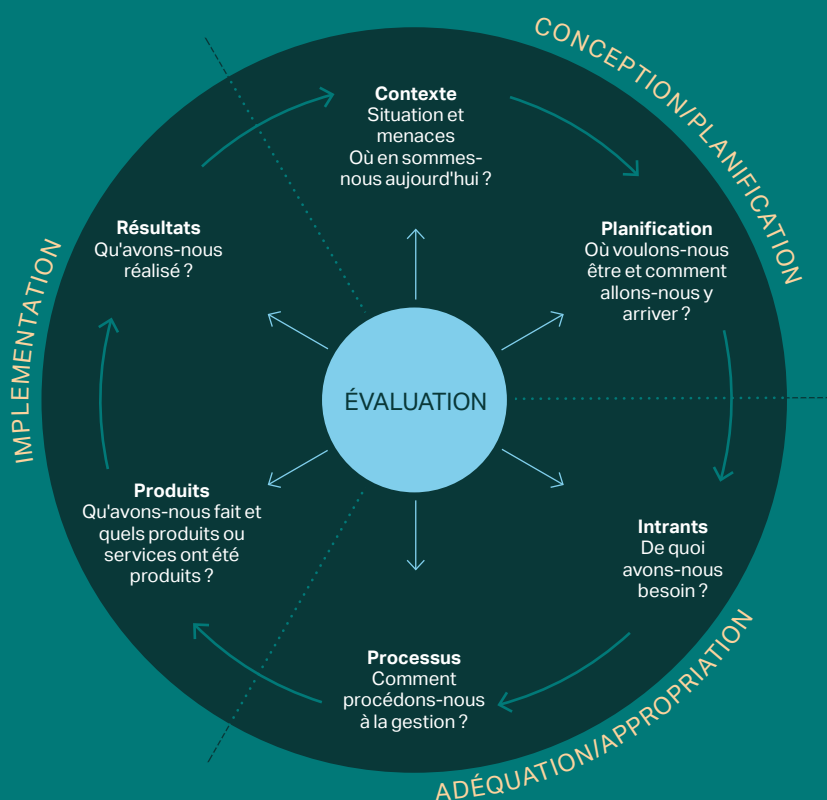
CONCEPTION/PLANIFICATION

IMPLEMENTATION

ADÉQUATION/APPROPRIATION

**Contexte**
Situation et menaces
Où en sommes-nous aujourd'hui ?

**Planification**
Où voulons-nous être et comment allons-nous y arriver ?

**Intrants**
De quoi avons-nous besoin ?

**Processus**
Comment procédons-nous à la gestion ?

**Produits**
Qu'avons-nous fait et quels produits ou services ont été produits ?

**Résultats**
Qu'avons-nous réalisé ?

ÉVALUATION